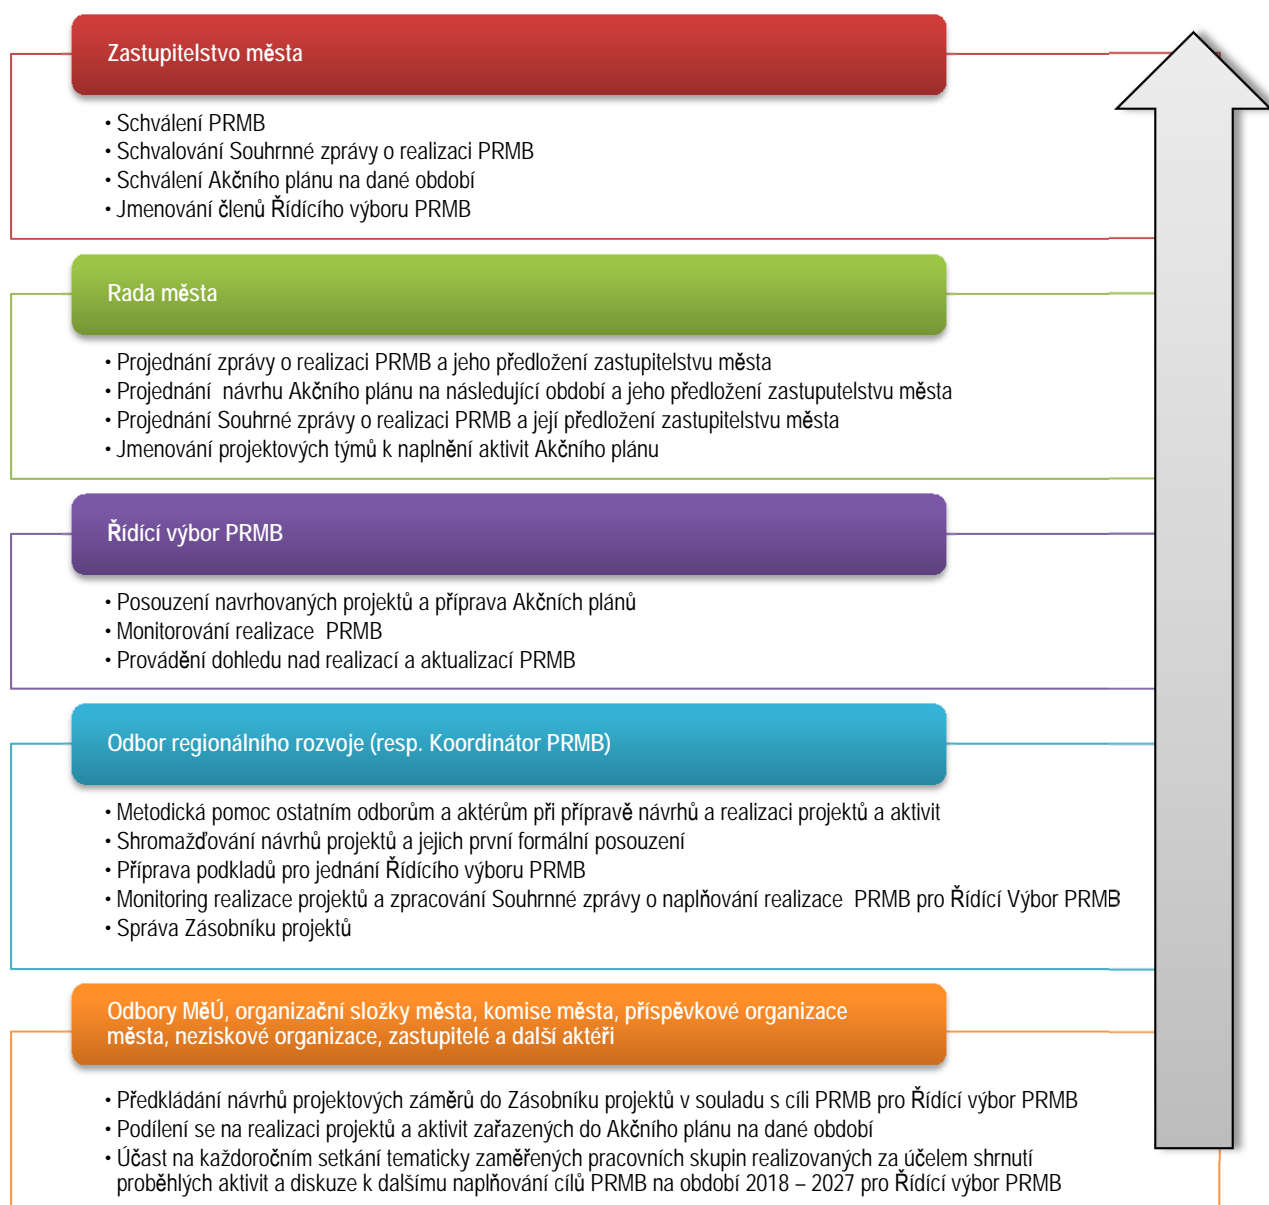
Zastupitelstvo města

• Schválení PRMB
• Schvalování Souhrnné zprávy o realizaci PRMB
• Schválení Akčního plánu na dané období
• Jmenování členů Řídícího výboru PRMB

Rada města

• Projednání zprávy o realizaci PRMB a jeho předložení zastupitelstvu města
• Projednání návrhu Akčního plánu na následující období a jeho předložení zastuputelstvu města
• Projednání Souhrné zprávy o realizaci PRMB a její předložení zastupitelstvu města
• Jmenování projektových týmů k naplnění aktivit Akčního plánu

Řídící výbor PRMB

• Posouzení navrhovaných projektů a příprava Akčních plánů
• Monitorování realizace PRMB
• Provádění dohledu nad realizací a aktualizací PRMB

Odbor regionálního rozvoje (resp. Koordinátor PRMB)

• Metodická pomoc ostatním odborům a aktérům při přípravě návrhů a realizaci projektů a aktivit
• Shromažďování návrhů projektů a jejich první formální posouzení
• Příprava podkladů pro jednání Řídícího výboru PRMB
• Monitoring realizace projektů a zpracování Souhrnné zprávy o naplňování realizace PRMB pro Řídící Výbor PRMB
• Správa Zásobníku projektů

Odbory MěÚ, organizační složky města, komise města, příspěvkové organizace města, neziskové organizace, zastupitelé a další aktéři

• Předkládání návrhů projektových záměrů do Zásobníku projektů v souladu s cíli PRMB pro Řídící výbor PRMB
• Podílení se na realizaci projektů a aktivit zařazených do Akčního plánu na dané období
• Účast na každoročním setkání tematicky zaměřených pracovních skupin realizovaných za účelem shrnutí proběhlých aktivit a diskuze k dalšímu naplňování cílů PRMB na období 2018 – 2027 pro Řídící výbor PRMB